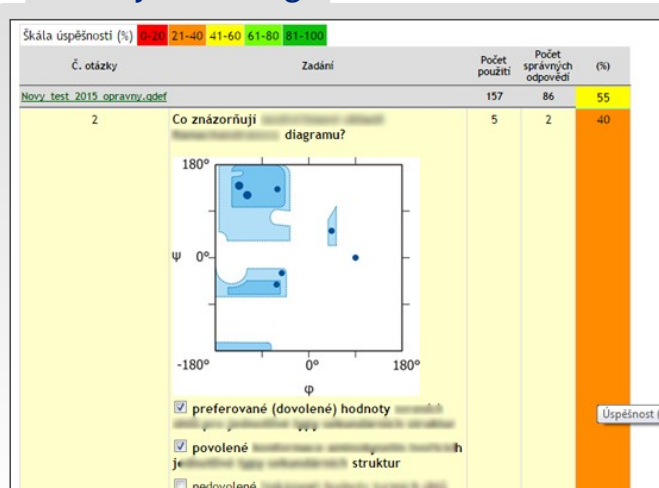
Škála úspěšnosti (%) 0-20 21-40 41-60 61-80 81-100

| Č. otázky | Zadání | Počet použití | Počet správných odpovědí | (%) |
|---|---|---|---|---|
| Novy_test_2015_opravny.qdef | | 157 | 86 | 55 |
| 2 | Co znázorňují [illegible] diagramu? | 5 | 2 | 40 |

180°
ψ 0°
-180°
0°
180°
φ

☑ preferované (dovolené) hodnoty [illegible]

☑ povolené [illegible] struktur

☐ nedovolené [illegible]

Úspěšnost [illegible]